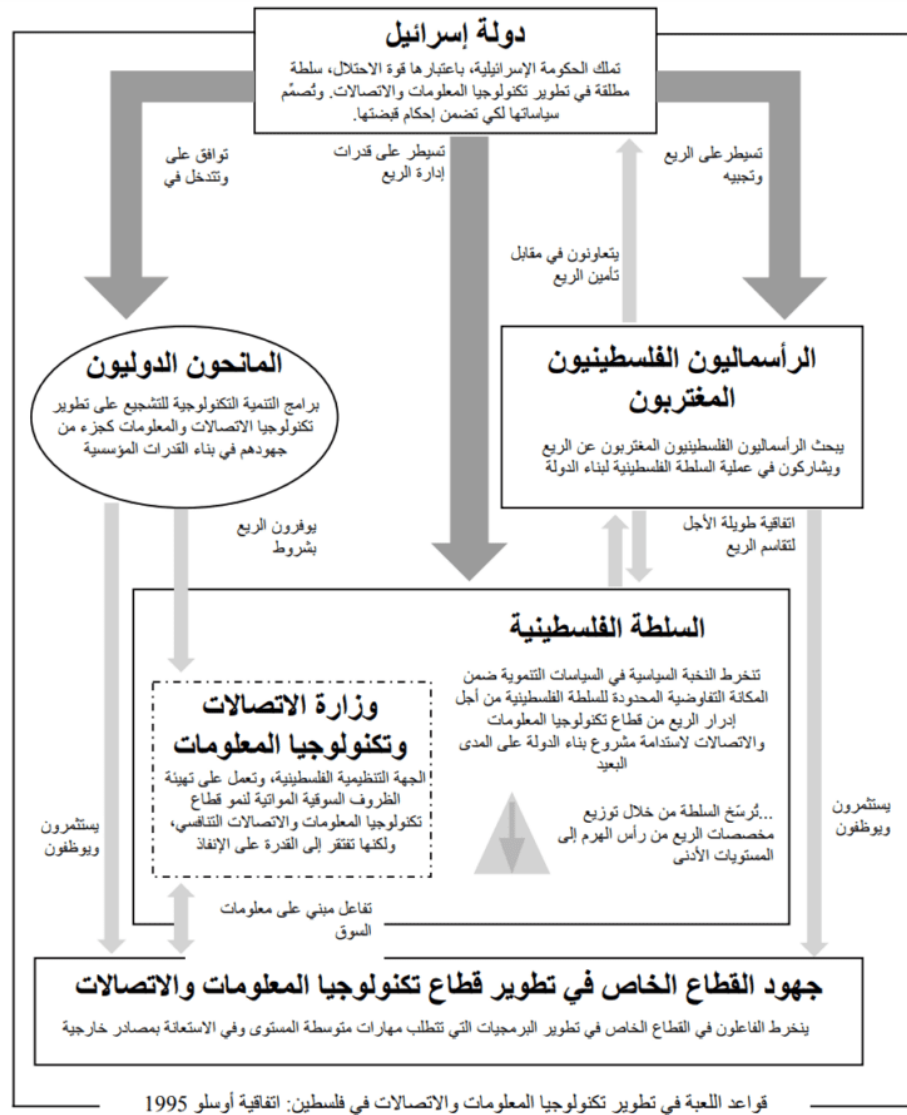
دولة إسرائيل

تملك الحكومة الإسرائيلية، باعتبارها قوة الاحتلال، سلطة مطلقة في تطوير تكنولوجيا المعلومات والاتصالات. وتُصمّم سياساتها لكي تضمن إحكام قبضتها.

توافق على وتتدخل في

تسيطر على قدرات إدارة الريع

يتعاونون في مقابل تأمين الريع

تسيطر على الريع وتجبيه

المانحون الدوليون

برامج التنمية التكنولوجية للتشجيع على تطوير تكنولوجيا الاتصالات والمعلومات كجزء من جهودهم في بناء القدرات المؤسسية

الرأسماليون الفلسطينيون المغتربون

يبحث الرأسماليون الفلسطينيون المغتربون عن الريع ويشاركون في عملية السلطة الفلسطينية لبناء الدولة

يوفرون الريع بشروط

اتفاقية طويلة الأجل لتقاسم الريع

السلطة الفلسطينية

تنخرط النخبة السياسية في السياسات التنموية ضمن المكانة التفاوضية المحدودة للسلطة الفلسطينية من أجل إدرار الريع من قطاع تكنولوجيا المعلومات والاتصالات لاستدامة مشروع بناء الدولة على المدى البعيد

...تُرسّخ السلطة من خلال توزيع مخصصات الريع من رأس الهرم إلى المستويات الأدنى

وزارة الاتصالات وتكنولوجيا المعلومات

الجهة التنظيمية الفلسطينية، وتعمل على تهيئة الظروف السوقية المواتية لنمو قطاع تكنولوجيا المعلومات والاتصالات التنافسي، ولكنها تفتقر إلى القدرة على الإنفاذ

يستثمرون ويوظفون

يستثمرون ويوظفون

تفاعل مبني على معلومات السوق

جهود القطاع الخاص في تطوير قطاع تكنولوجيا المعلومات والاتصالات

ينخرط الفاعلون في القطاع الخاص في تطوير البرمجيات التي تتطلب مهارات متوسطة المستوى وفي الاستعانة بمصادر خارجية

قواعد اللعبة في تطوير تكنولوجيا المعلومات والاتصالات في فلسطين: اتفاقية أوسلو 1995